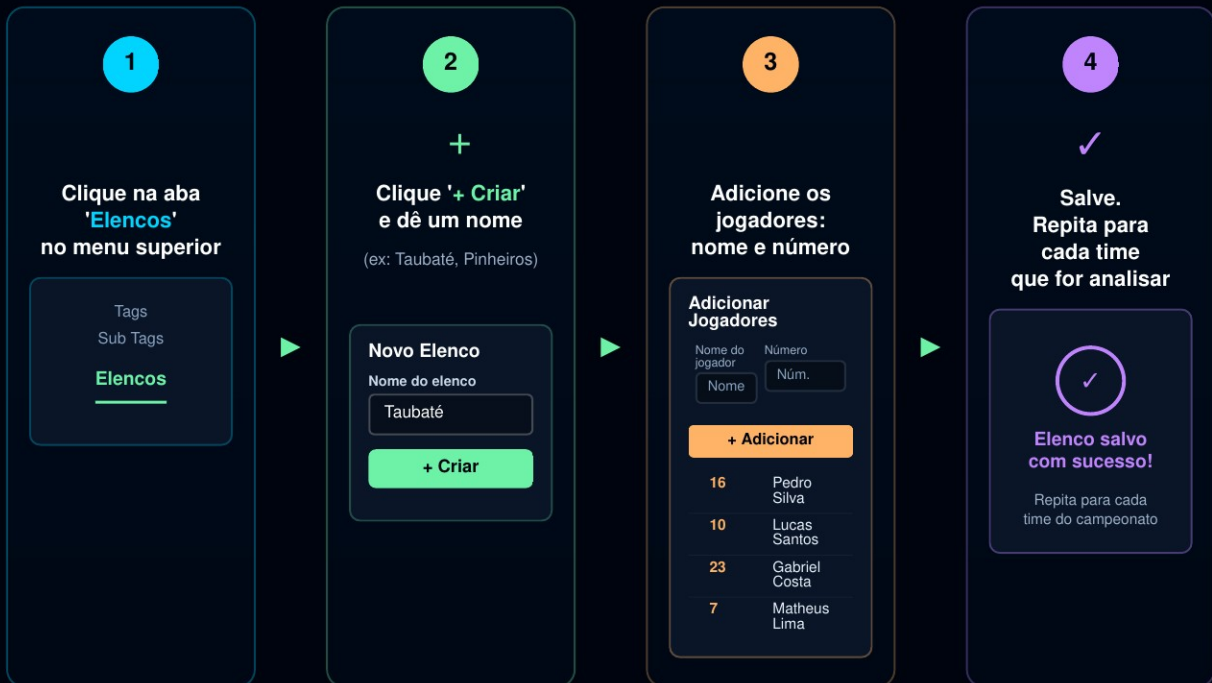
1

Clique na aba 'Elencos' no menu superior

Tags
Sub Tags
Elencos

2

+

Clique '+ Criar' e dê um nome

(ex: Taubaté, Pinheiros)

Novo Elenco
Nome do elenco
Taubaté
+ Criar

3

Adicione os jogadores: nome e número

Adicionar Jogadores
Nome do jogador
Nome
Número
Núm.
+ Adicionar

| 16 | Pedro Silva |
|---|---|
| 10 | Lucas Santos |
| 23 | Gabriel Costa |
| 7 | Matheus Lima |

4

✓

Salve. Repita para cada time que for analisar

✓
Elenco salvo com sucesso!
Repita para cada time do campeonato